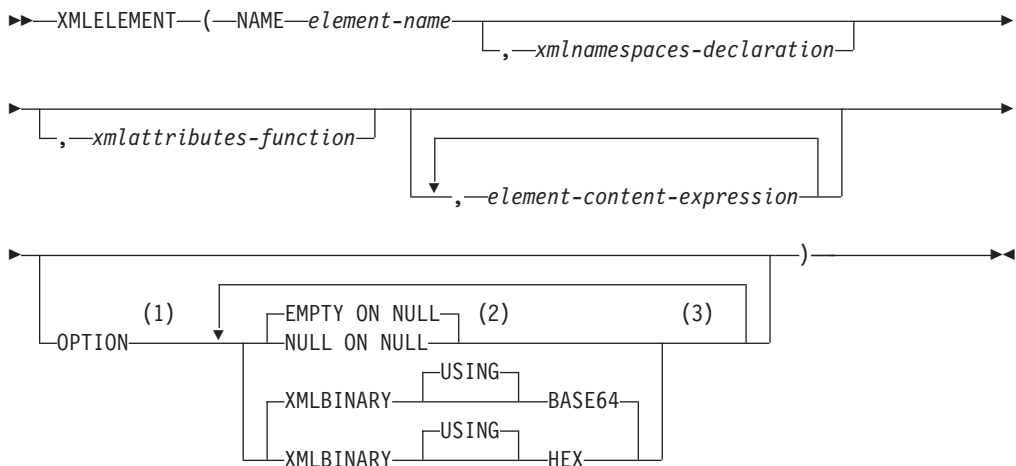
XMLELEMENT ( NAME element-name

, xmlnamespaces-declaration

, xmlattributes-function

, element-content-expression

)

OPTION (1)

EMPTY ON NULL (2)

NULL ON NULL

(3)

XMLBINARY USING BASE64

XMLBINARY USING HEX